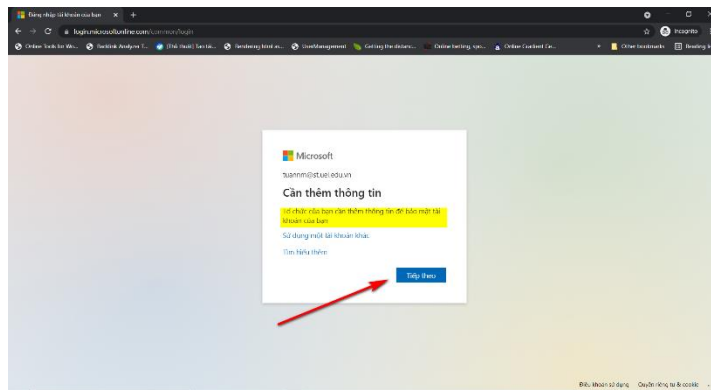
Đăng nhập tài khoản của bạn × +

login.microsoftonline.com/common/login

Incognito

Online Tools for We... Backlink Analyzer T... [Thủ Thuật] Tạo tài... Randomg html as... UserManagement Getting the data... Online betting, spo... Online Content Ge... Other bookmarks Reading list

Microsoft

tuannm@st.uel.edu.vn

Cần thêm thông tin

Tổ chức của bạn cần thêm thông tin để bảo mật tài khoản của bạn

Sử dụng một tài khoản khác

Tìm hiểu thêm

Tiếp theo

Điều khoản sử dụng Quyền riêng tư & cookie ...